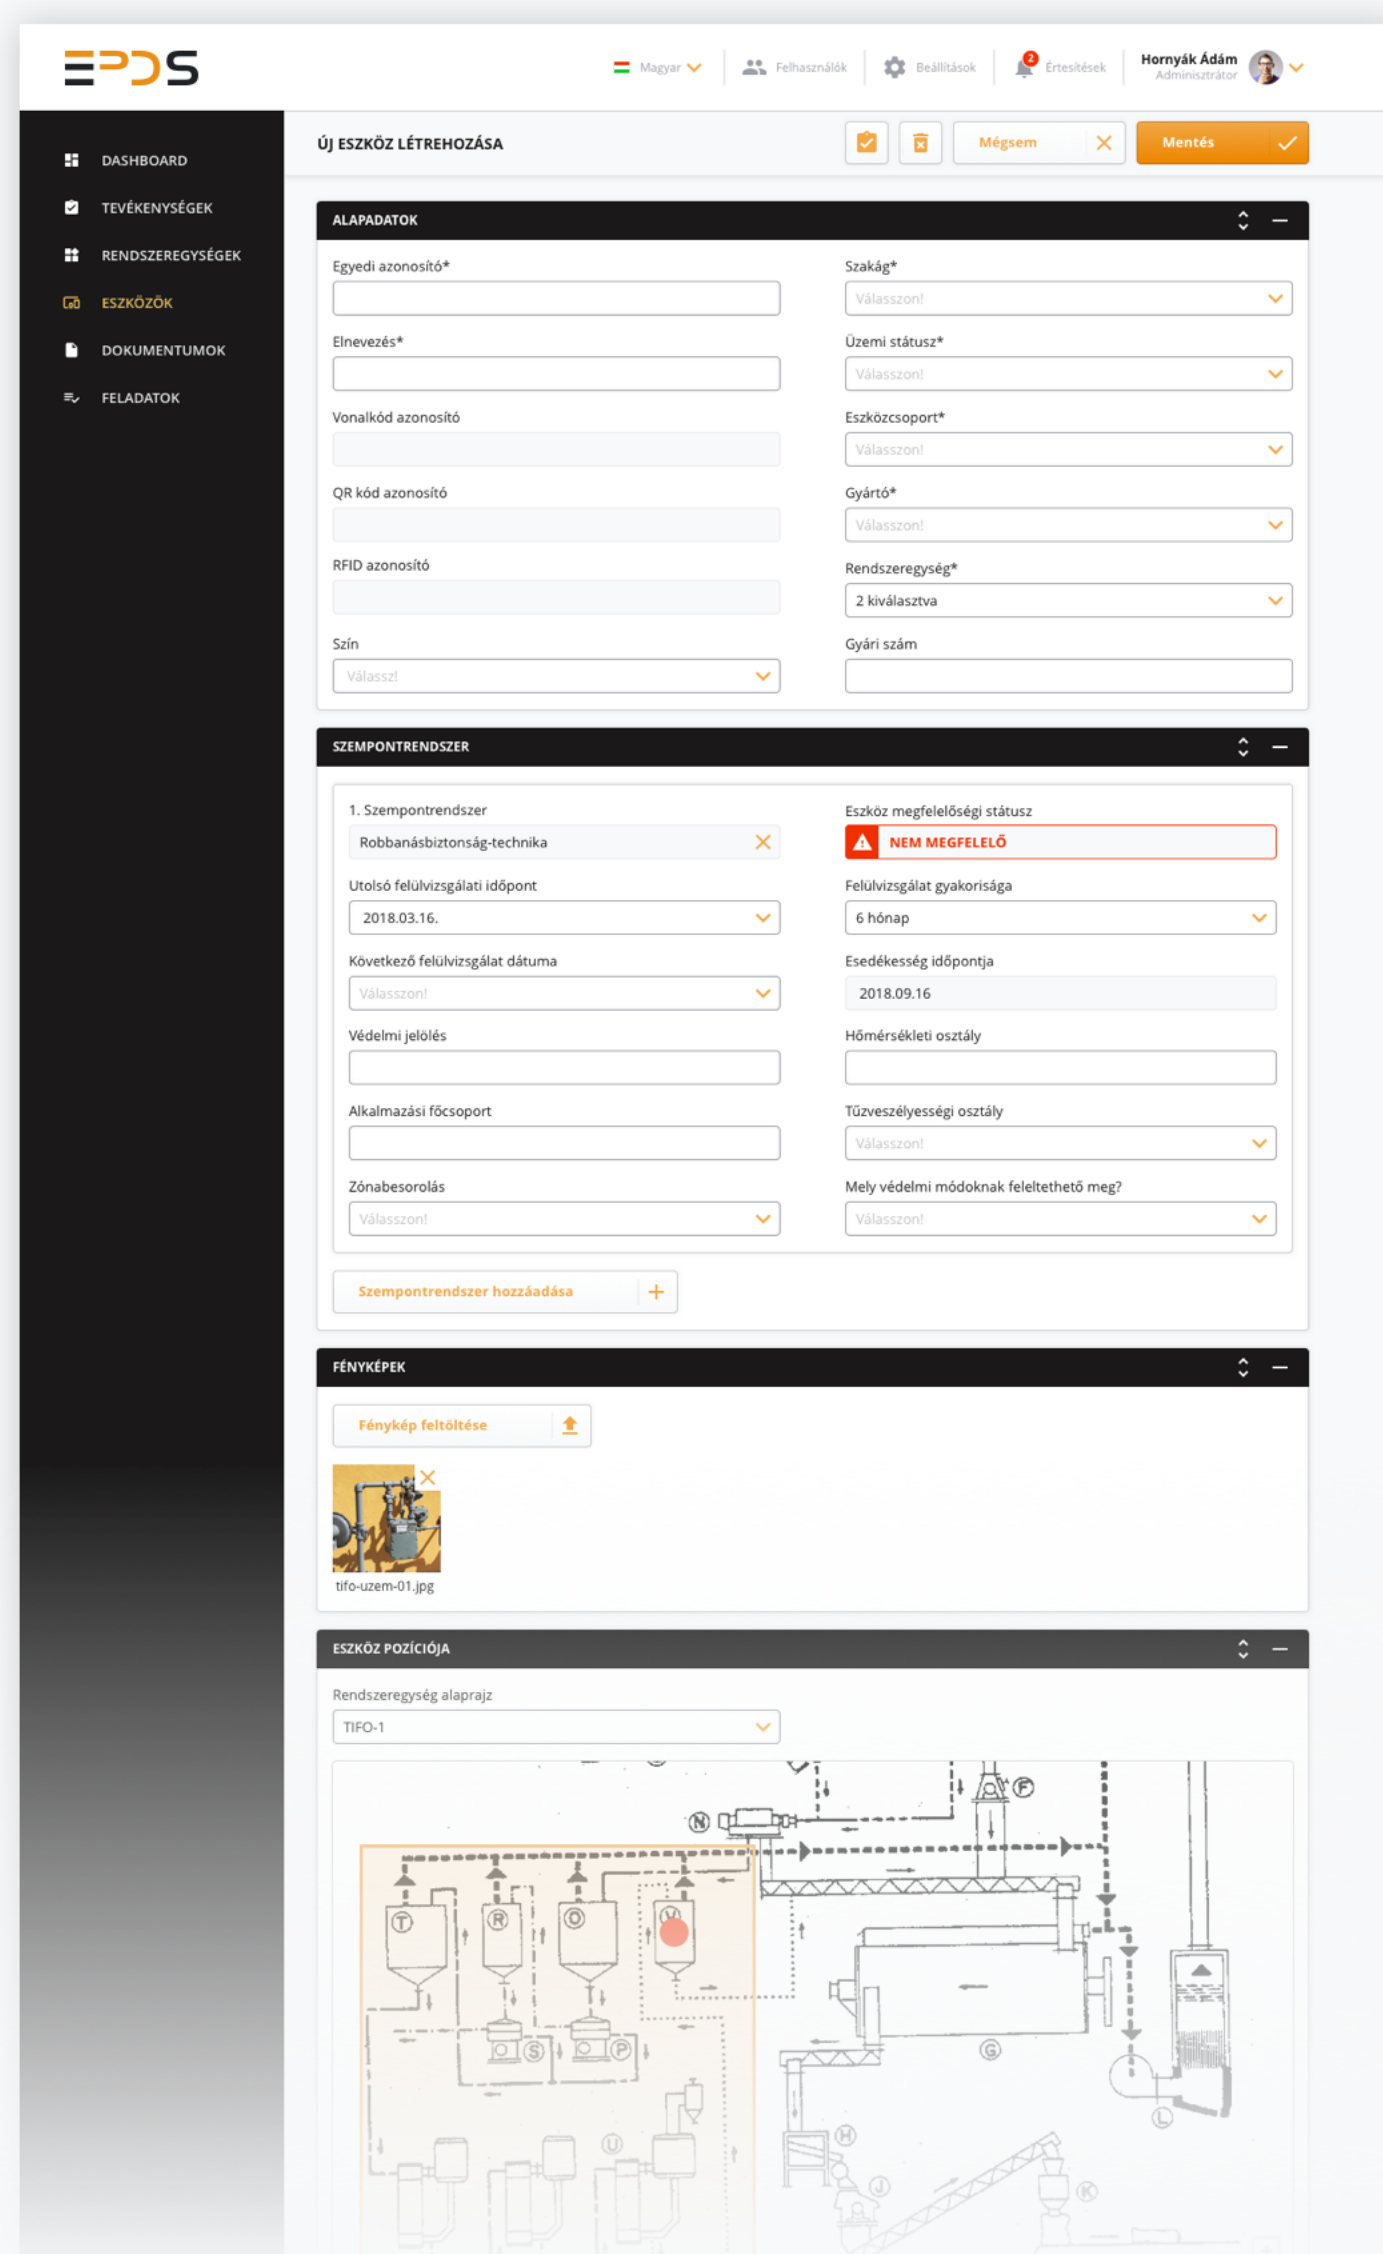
EPDS

Magyar Felhasználók Beállítások 2 Értesítések Hornyák Ádám Adminisztrátor

DASHBOARD
TEVÉKENYSÉGEK
RENDSZEREGYSÉGEK
ESZKÖZÖK
DOKUMENTUMOK
FELADATOK

ÚJ ESZKÖZ LÉTREHOZÁSA

Mégsem
Mentés

ALAPADATOK

Egyedi azonosító*
Szakág*
Válasszon!
Elnevezés*
Üzemi státusz*
Válasszon!
Vonalkód azonosító
Eszközcsoport*
Válasszon!
QR kód azonosító
Gyártó*
Válasszon!
RFID azonosító
Rendszeregység*
2 kiválasztva
Szín
Válassz!
Gyári szám

SZEMPONTRENDSZER

1. Szempontrendszer
Robbanásbiztonság-technika
Eszköz megfelelőségi státusz
NEM MEGFELELŐ
Utolsó felülvizsgálati időpont
2018.03.16.
Felülvizsgálat gyakorisága
6 hónap
Következő felülvizsgálat dátuma
Válasszon!
Esedékesség időpontja
2018.09.16
Védelmi jelölés
Hőmérsékleti osztály
Alkalmazási főcsoport
Tűzveszélyességi osztály
Válasszon!
Zónabesorolás
Válasszon!
Mely védelmi módoknak feleltethető meg?
Válasszon!

Szempontrendszer hozzáadása

FÉNYKÉPEK

Fénykép feltöltése

tifo-uzem-01.jpg

ESZKÖZ POZÍCIÓJA

Rendszeregység alaprajz
TIFO-1

N F T R O V G S P U H J K L